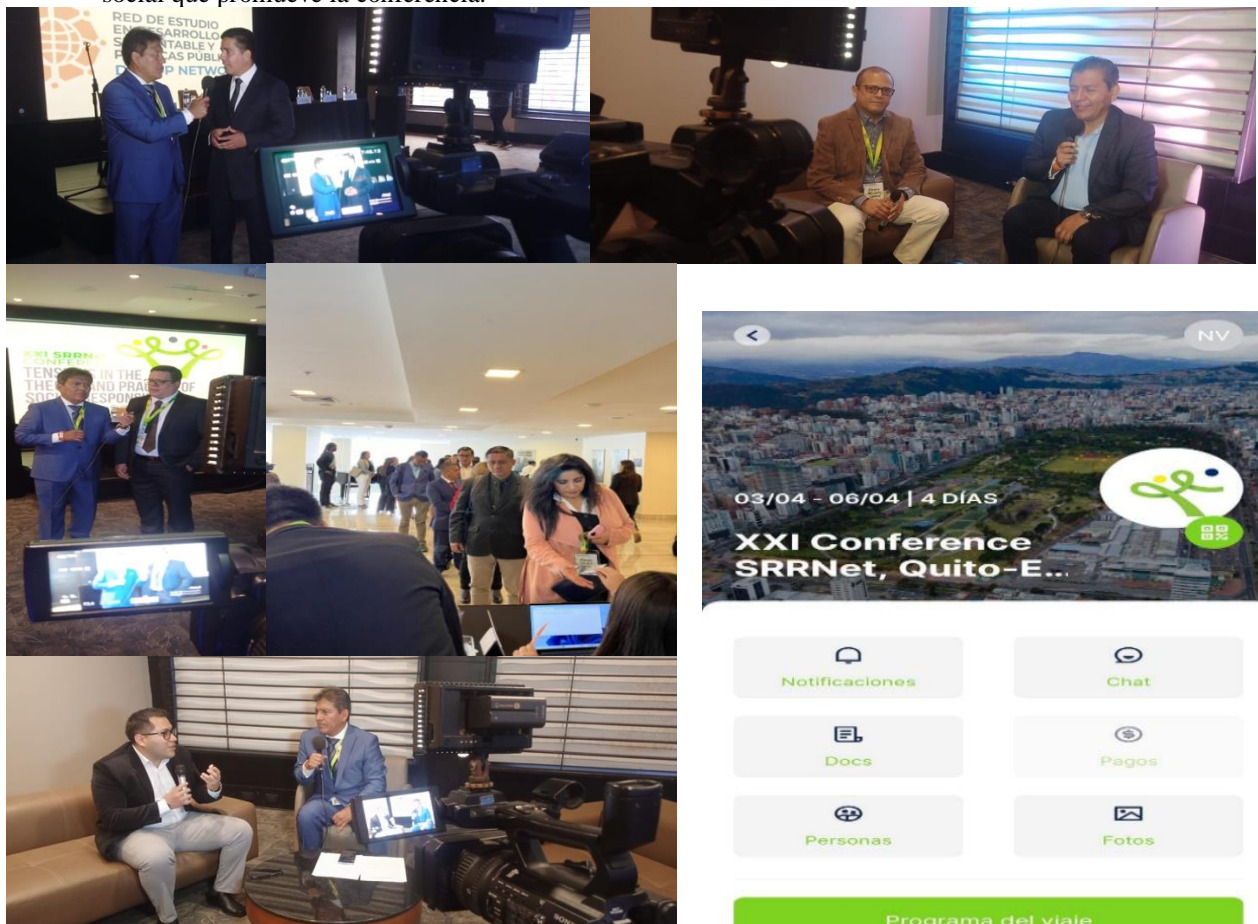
social que promueve la conferencia.

RED DE ESTUDIO EN DESARROLLO SOSTENIBLE Y POLÍTICAS PÚBLICAS
D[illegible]P NETWO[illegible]

XXI SRRNet CONFE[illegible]
TENSIONS IN THE THEORY AND PRACTICE OF SOCIAL RESPONS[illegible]

NV

03/04 - 06/04 | 4 DÍAS

XXI Conference SRRNet, Quito-E...

Notificaciones

Chat

Docs

Pagos

Personas

Fotos

Programa del viaje